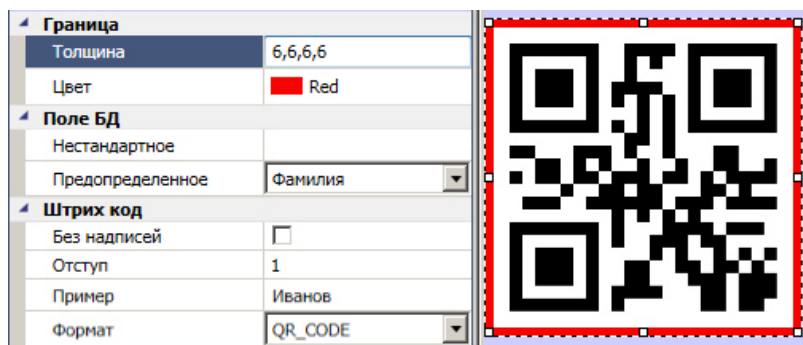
Граница

| | |
|---|---|
| Толщина | 6,6,6,6 |
| Цвет | Red |

Поле БД

| | |
|---|---|
| Нестандартное | |
| Предопределенное | Фамилия |

Штрих код

| | |
|---|---|
| Без надписей | |
| Отступ | 1 |
| Пример | Иванов |
| Формат | QR_CODE |